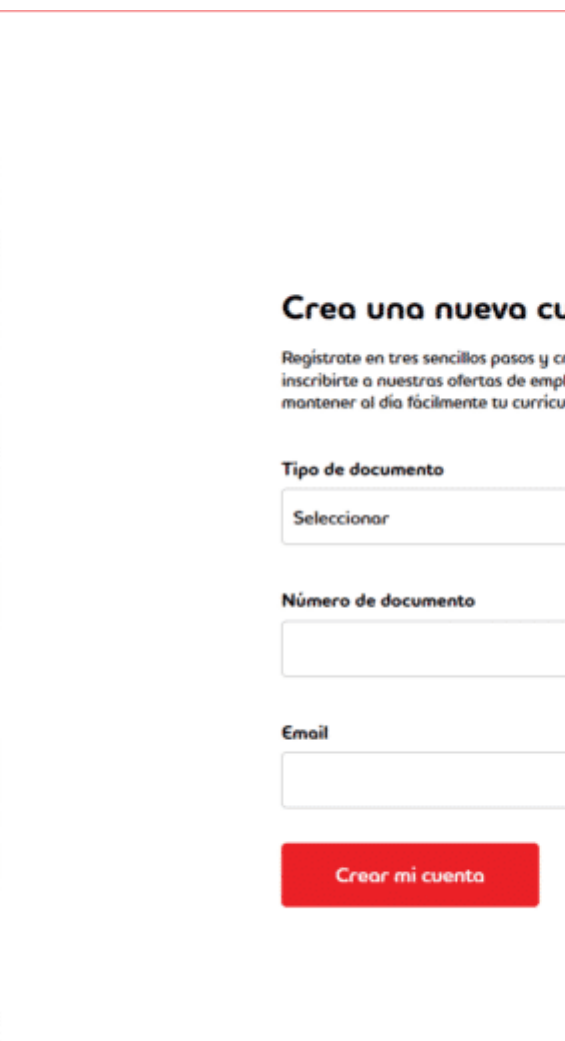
Crea una nueva cu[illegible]

Regístrate en tres sencillos pasos y c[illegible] inscribirte a nuestras ofertas de empl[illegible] mantener al día fácilmente tu curricu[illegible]

Tipo de documento

Seleccionar

Número de documento

Email

Crear mi cuenta